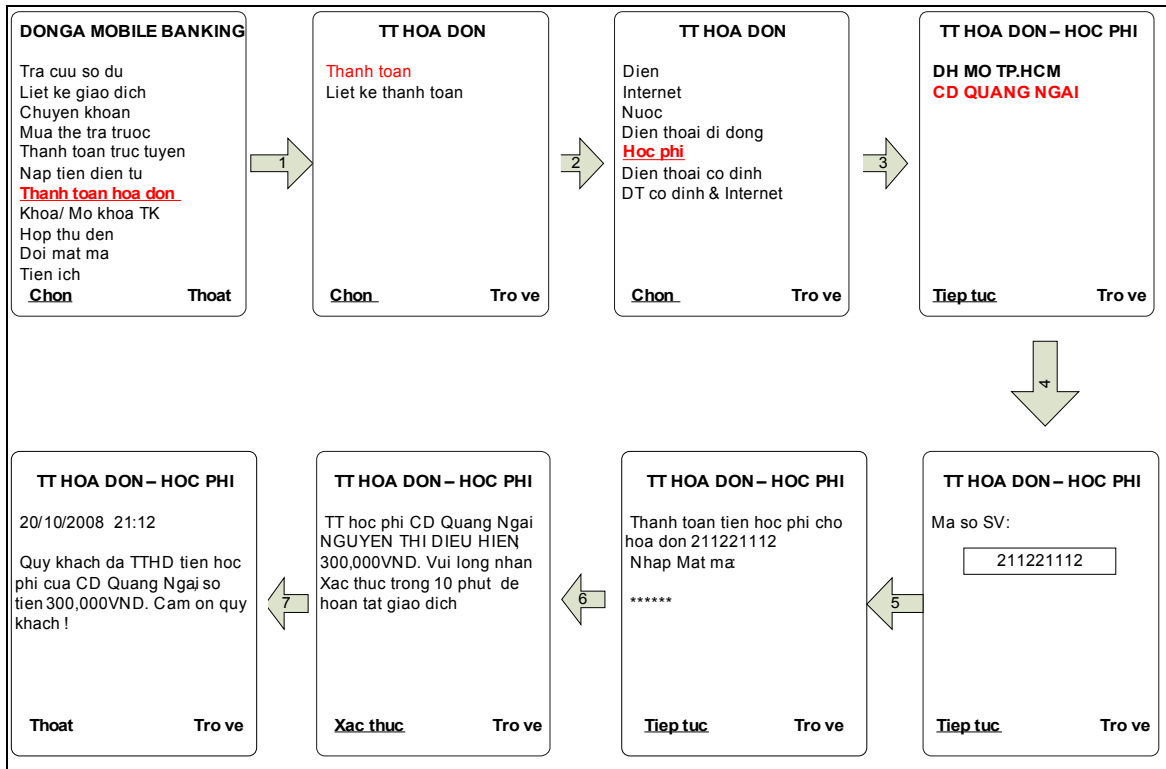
DONGA MOBILE BANKING

Tra cuu so du
Liet ke giao dich
Chuyen khoan
Mua the tra truoc
Thanh toan truc tuyen
Nap tien dien tu
Thanh toan hoa don
Khoa/ Mo khoa TK
Hop thu den
Doi mat ma
Tien ich

Chon Thoat

1

TT HOA DON

Thanh toan
Liet ke thanh toan

Chon Tro ve

2

TT HOA DON

Dien
Internet
Nuoc
Dien thoai di dong
Hoc phi
Dien thoai co dinh
DT co dinh & Internet

Chon Tro ve

3

TT HOA DON – HOC PHI

DH MO TP.HCM
CD QUANG NGAI

Tiep tuc Tro ve

4

TT HOA DON – HOC PHI

Ma so SV:

211221112

Tiep tuc Tro ve

5

TT HOA DON – HOC PHI

Thanh toan tien hoc phi cho hoa don 211221112
Nhap Mat ma:

******

Tiep tuc Tro ve

6

TT HOA DON – HOC PHI

TT hoc phi CD Quang Ngai NGUYEN THI DIEU HIEN, 300,000VND. Vui long nhan Xac thuc trong 10 phut de hoan tat giao dich

Xac thuc Tro ve

7

TT HOA DON – HOC PHI

20/10/2008 21:12

Quy khach da TTHD tien hoc phi cua CD Quang Ngai, so tien 300,000VND. Cam on quy khach !

Thoat Tro ve